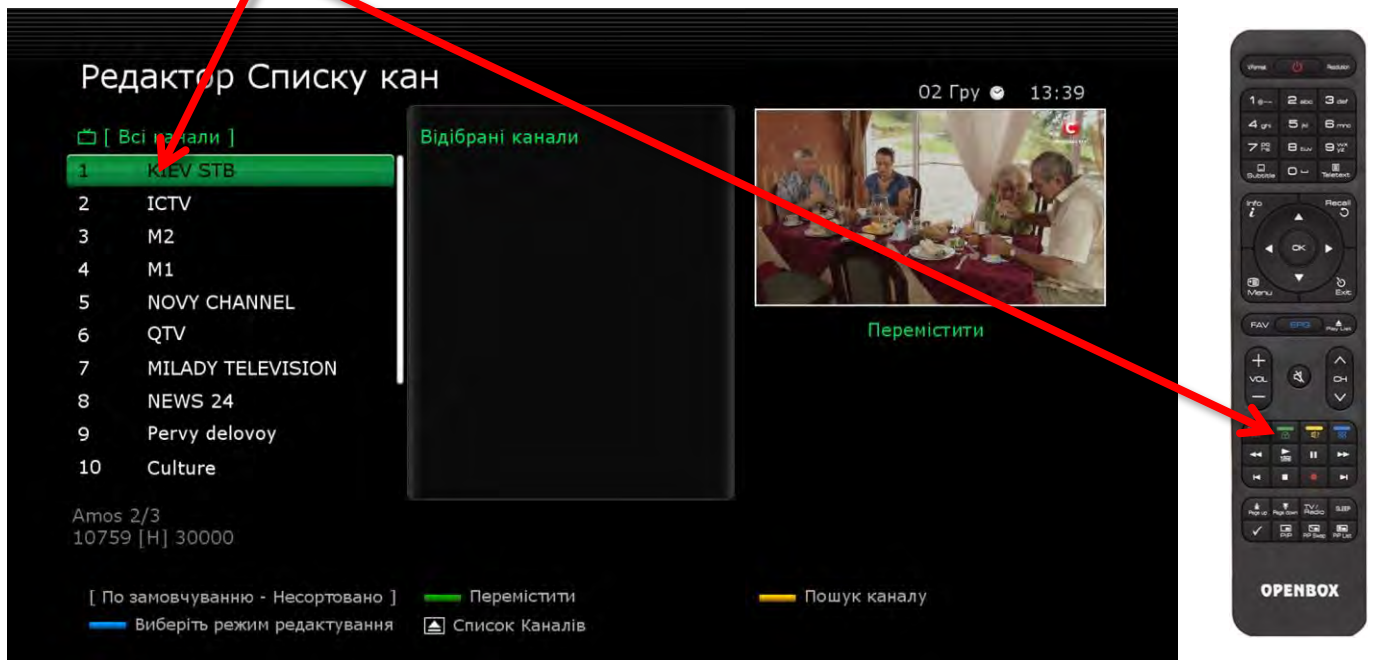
Редактор Списку кан

02 Гру 13:39

[ Всі канали ]

1 KIEV STB
2 ICTV
3 M2
4 M1
5 NOVY CHANNEL
6 QTV
7 MILADY TELEVISION
8 NEWS 24
9 Pervy delovoy
10 Culture

Відібрані канали

Перемістити

Amos 2/3
10759 [H] 30000

[ По замовчуванню - Несортовано ]
Перемістити
Пошук каналу
Виберіть режим редактування
Список Каналів

V.format Resolution
1 2 abc 3 def
4 ghi 5 jkl 6 mno
7 pqrs 8 tuv 9 wxyz
Subtitle 0 Teletext
Info Recall
OK
Menu Exit
FAV EPG Fav List
VOL CH
Page Up Page Down TV/Radio SLEEP
PiP PiP Swap PiP List
OPENBOX